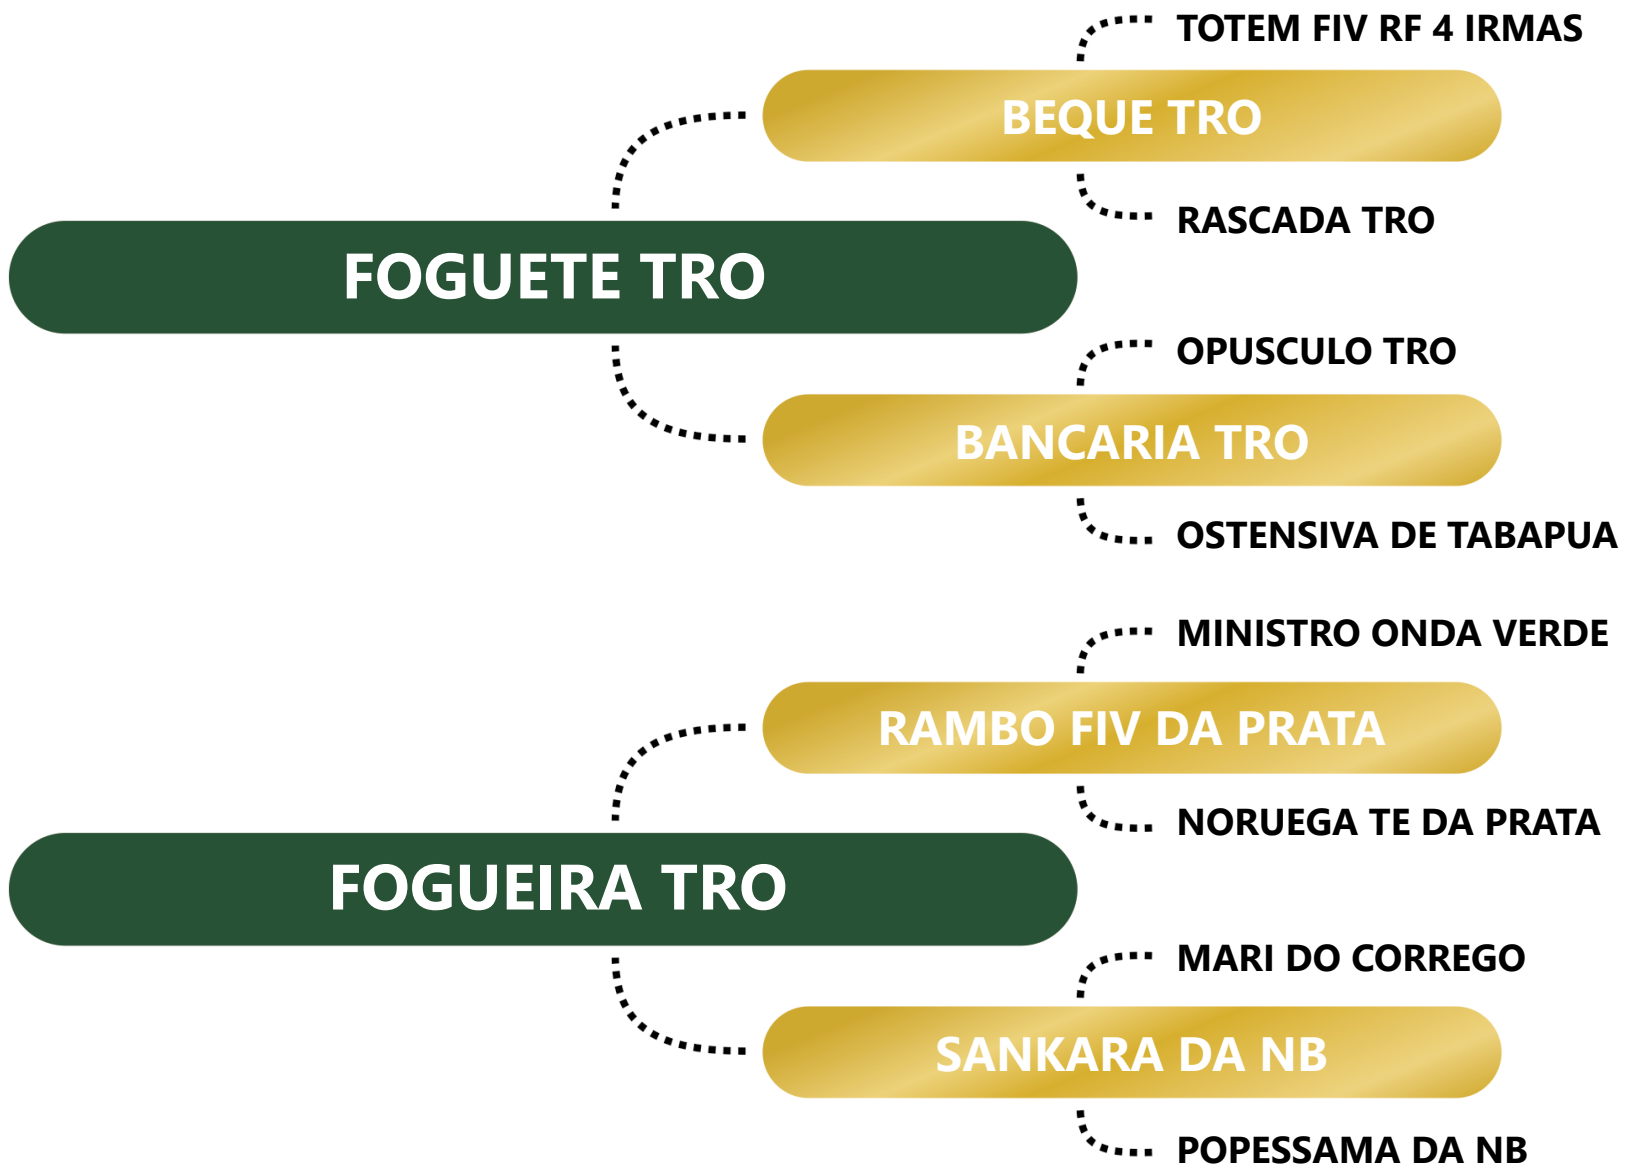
TOTEM FIV RF 4 IRMAS

BEQUE TRO

RASCADA TRO

FOGUETE TRO

OPUSCULO TRO

BANCARIA TRO

OSTENSIVA DE TABAPUA

MINISTRO ONDA VERDE

RAMBO FIV DA PRATA

NORUEGA TE DA PRATA

FOGUEIRA TRO

MARI DO CORREGO

SANKARA DA NB

POPESSAMA DA NB